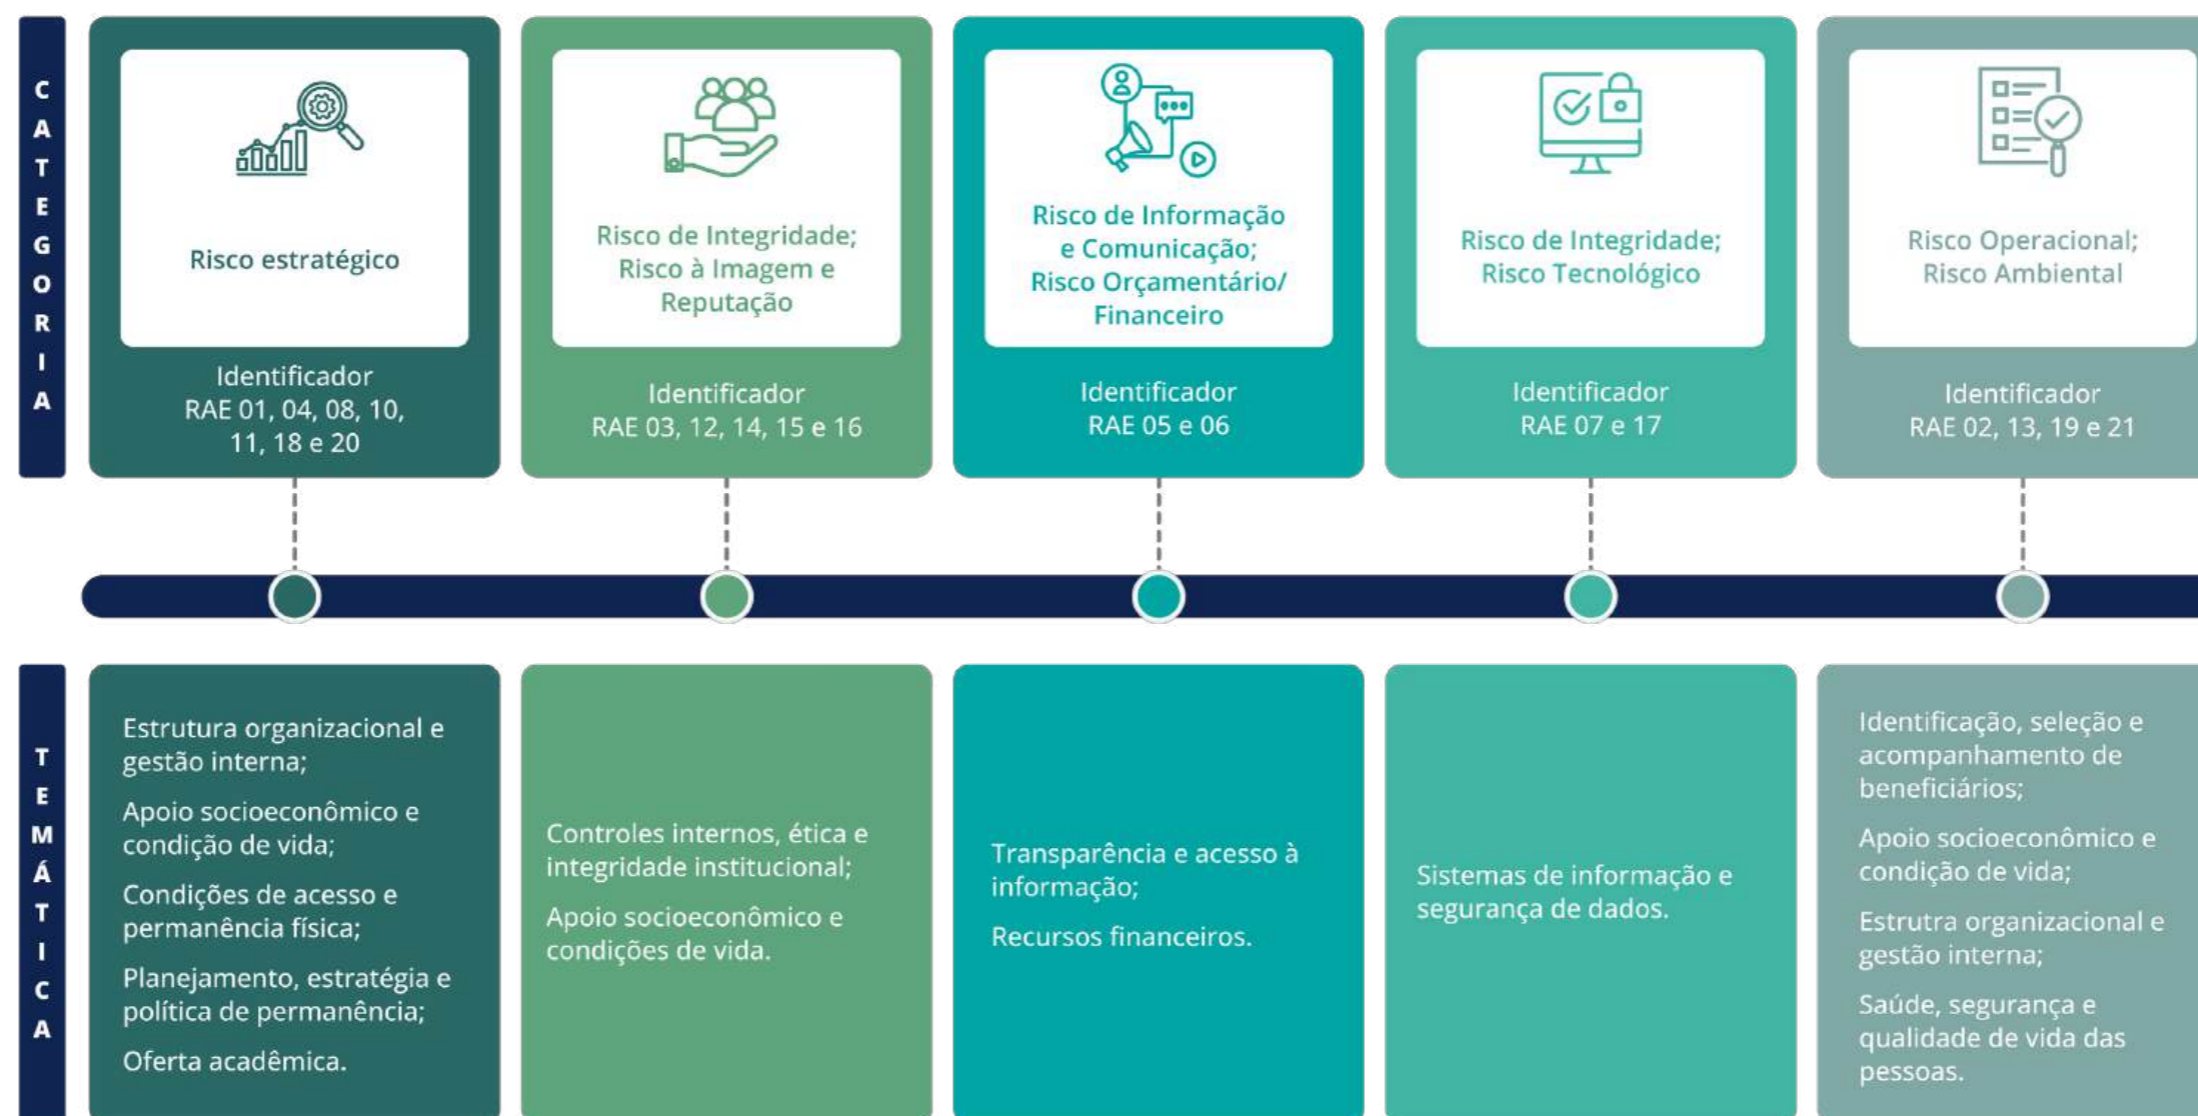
CATEGORIA

Risco estratégico

Identificador
RAE 01, 04, 08, 10, 11, 18 e 20

Risco de Integridade; Risco à Imagem e Reputação

Identificador
RAE 03, 12, 14, 15 e 16

Risco de Informação e Comunicação; Risco Orçamentário/ Financeiro

Identificador
RAE 05 e 06

Risco de Integridade; Risco Tecnológico

Identificador
RAE 07 e 17

Risco Operacional; Risco Ambiental

Identificador
RAE 02, 13, 19 e 21

TEMÁTICA

Estrutura organizacional e gestão interna;

Apoio socioeconômico e condição de vida;

Condições de acesso e permanência física;

Planejamento, estratégia e política de permanência;

Oferta acadêmica.

Controles internos, ética e integridade institucional;

Apoio socioeconômico e condições de vida.

Transparência e acesso à informação;

Recursos financeiros.

Sistemas de informação e segurança de dados.

Identificação, seleção e acompanhamento de beneficiários;

Apoio socioeconômico e condição de vida;

Estrutra organizacional e gestão interna;

Saúde, segurança e qualidade de vida das pessoas.